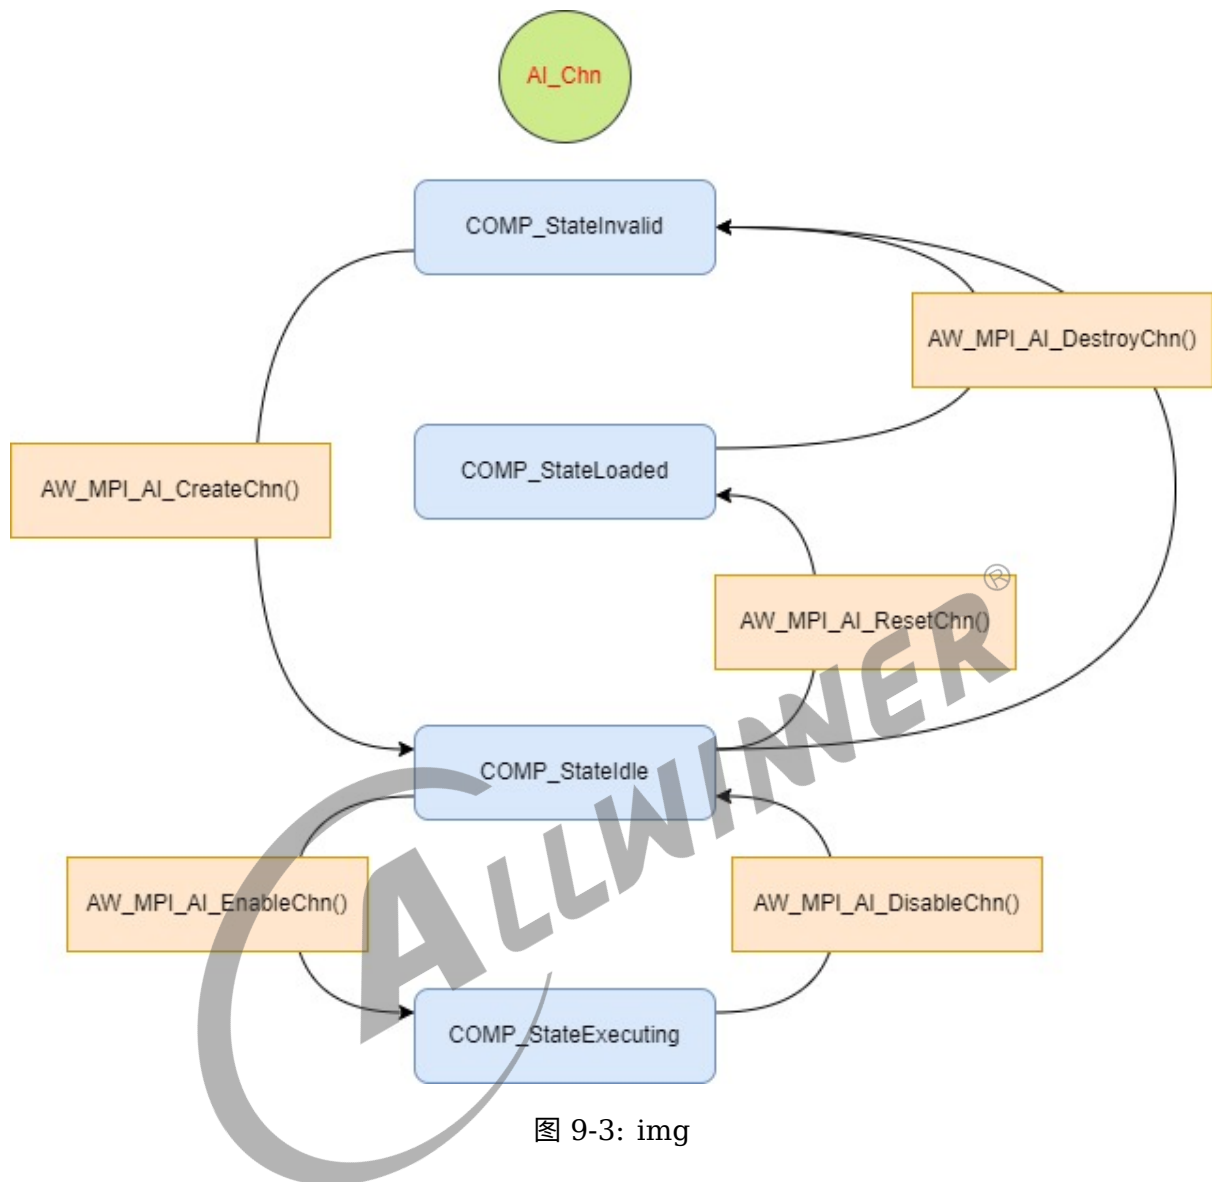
AI_Chn

COMP_StateInvalid

AW_MPI_AI_DestroyChn()

AW_MPI_AI_CreateChn()

COMP_StateLoaded

AW_MPI_AI_ResetChn()

COMP_StateIdle

AW_MPI_AI_EnableChn()

AW_MPI_AI_DisableChn()

COMP_StateExecuting

ALLWINNER®

图 9-3: img